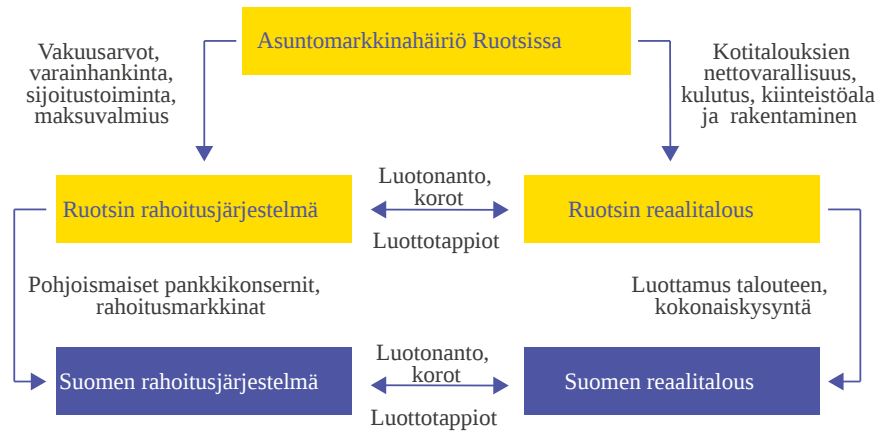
Asuntomarkkinahäiriö Ruotsissa

Vakuusarvot, varainhankinta, sijoitustoiminta, maksuvalmius

Kotitalouksien nettovarallisuus, kulutus, kiinteistöala ja rakentaminen

Ruotsin rahoitusjärjestelmä

Luotonanto, korot

Luottotappiot

Ruotsin reaalitalous

Pohjoismaiset pankkikonsernit, rahoitusmarkkinat

Luottamus talouteen, kokonaiskysyntä

Suomen rahoitusjärjestelmä

Luotonanto, korot

Luottotappiot

Suomen reaalitalous